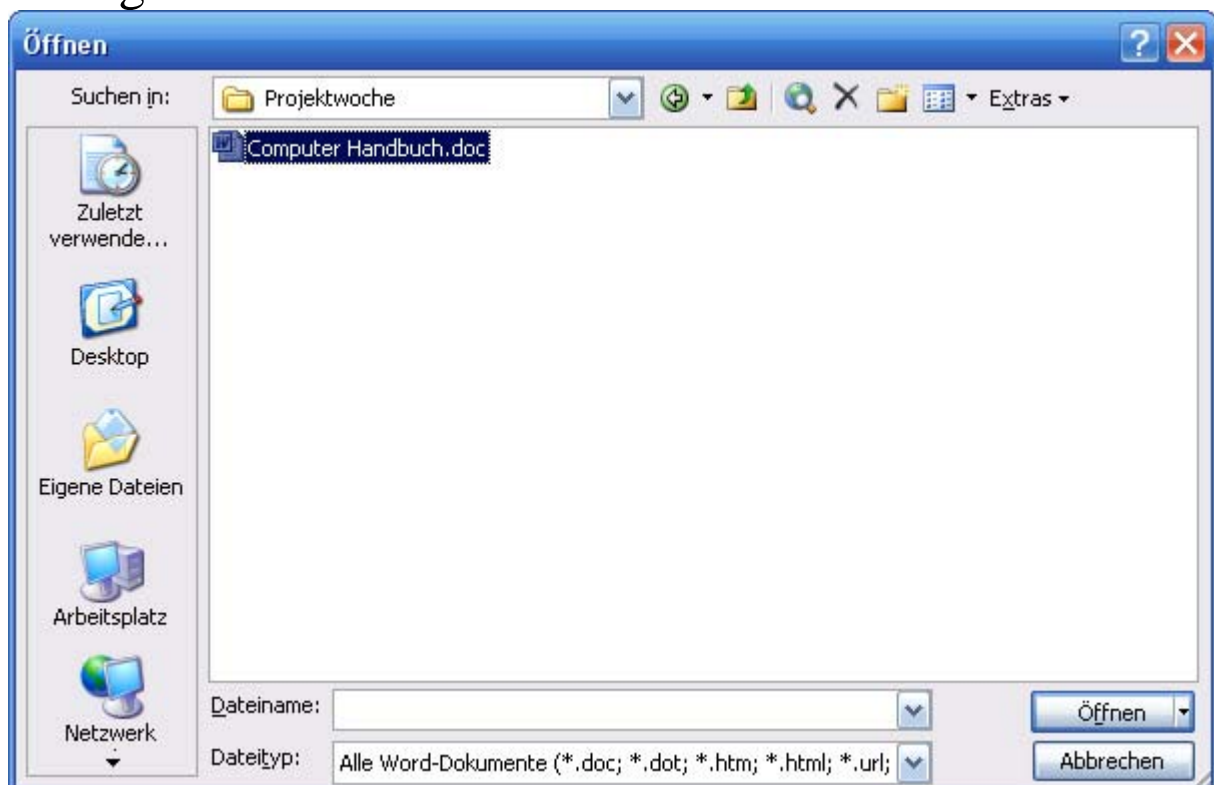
Öffnen

Suchen in: Projektwoche

Extras

Computer Handbuch.doc

Zuletzt verwende...

Desktop

Eigene Dateien

Arbeitsplatz

Netzwerk

Dateiname:

Dateityp: Alle Word-Dokumente (*.doc; *.dot; *.htm; *.html; *.url;

Öffnen

Abbrechen